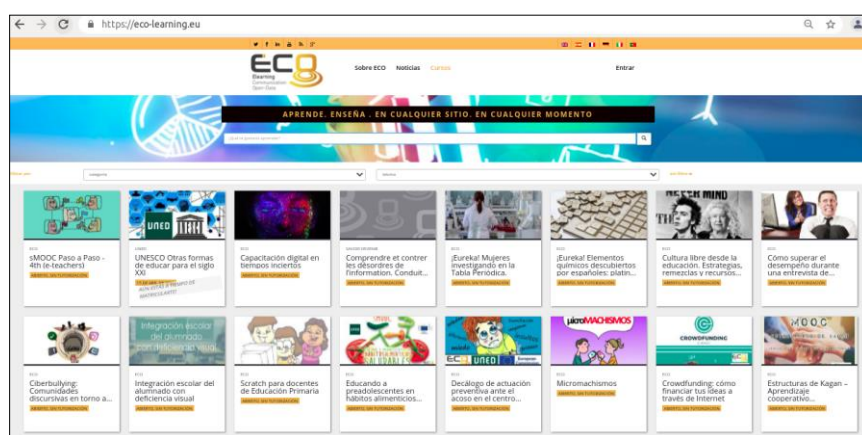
https://eco-learning.eu

ECO
Elearning Communication Open-Data

Sobre ECO Noticias Cursos Entrar

APRENDE. ENSEÑA . EN CUALQUIER SITIO. EN CUALQUIER MOMENTO

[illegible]

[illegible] categoría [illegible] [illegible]

ECO
sMOOC Paso a Paso - 4th (e-teachers)
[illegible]

UNED
UNESCO Otras formas de educar para el siglo XXI
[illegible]

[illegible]
Capacitación digital en tiempos inciertos
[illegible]

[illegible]
Comprendre et contrer les désordres de l'information. Conduit...
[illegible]

ECO
¡Eureka! Mujeres investigando en la Tabla Periódica.
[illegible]

ECO
¡Eureka! Elementos químicos descubiertos por españoles: platin...
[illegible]

ECO
Cultura libre desde la educación. Estrategias, remezclas y recursos...
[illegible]

ECO
Cómo superar el desempeño durante una entrevista de...
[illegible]

ECO
Ciberbullying: Comunidades discursivas en torno a...
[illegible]

ECO
Integración escolar del alumnado con deficiencia visual
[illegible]

ECO
Scratch para docentes de Educación Primaria
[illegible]

ECO
Educando a preadolescentes en hábitos alimenticios...
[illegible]

ECO
Decálogo de actuación preventiva ante el acoso en el centro...
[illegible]

ECO
Micromachismos
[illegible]

ECO
Crowdfunding: cómo financiar tus ideas a través de Internet
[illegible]

ECO
Estructuras de Kagan – Aprendizaje cooperativo...
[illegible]